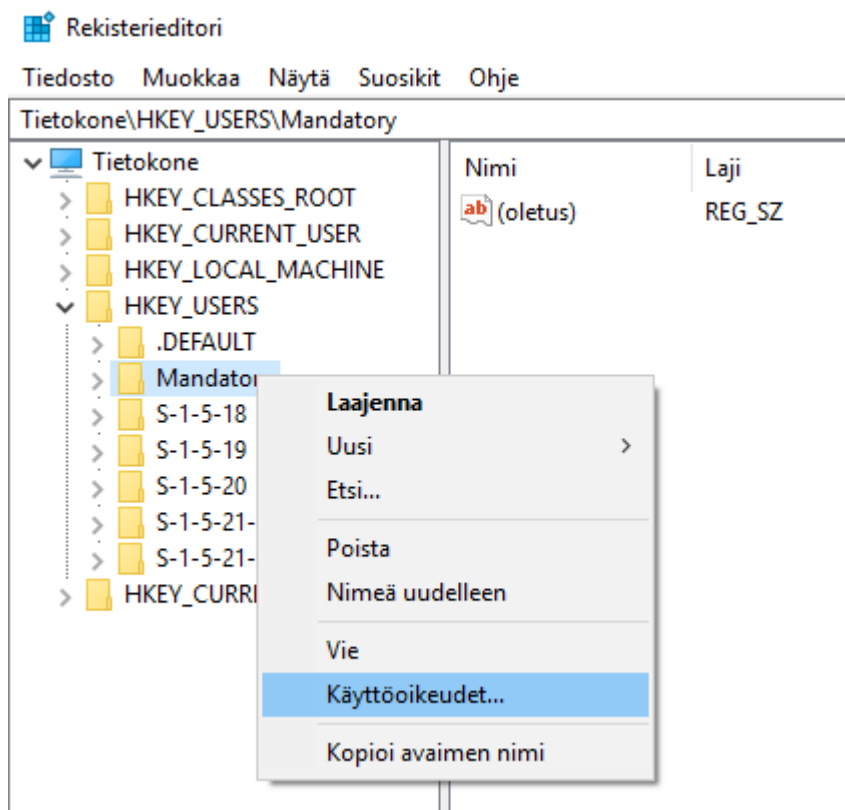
Rekisterieditori

Tiedosto Muokkaa Näytä Suosikit Ohje

Tietokone\HKEY_USERS\Mandatory

Tietokone
HKEY_CLASSES_ROOT
HKEY_CURRENT_USER
HKEY_LOCAL_MACHINE
HKEY_USERS
.DEFAULT
Mandator
S-1-5-18
S-1-5-19
S-1-5-20
S-1-5-21-
S-1-5-21-
HKEY_CURRI

Nimi | Laji
ab (oletus) | REG_SZ

Laajenna
Uusi >
Etsi...
Poista
Nimeä uudelleen
Vie
Käyttöoikeudet...
Kopioi avaimen nimi